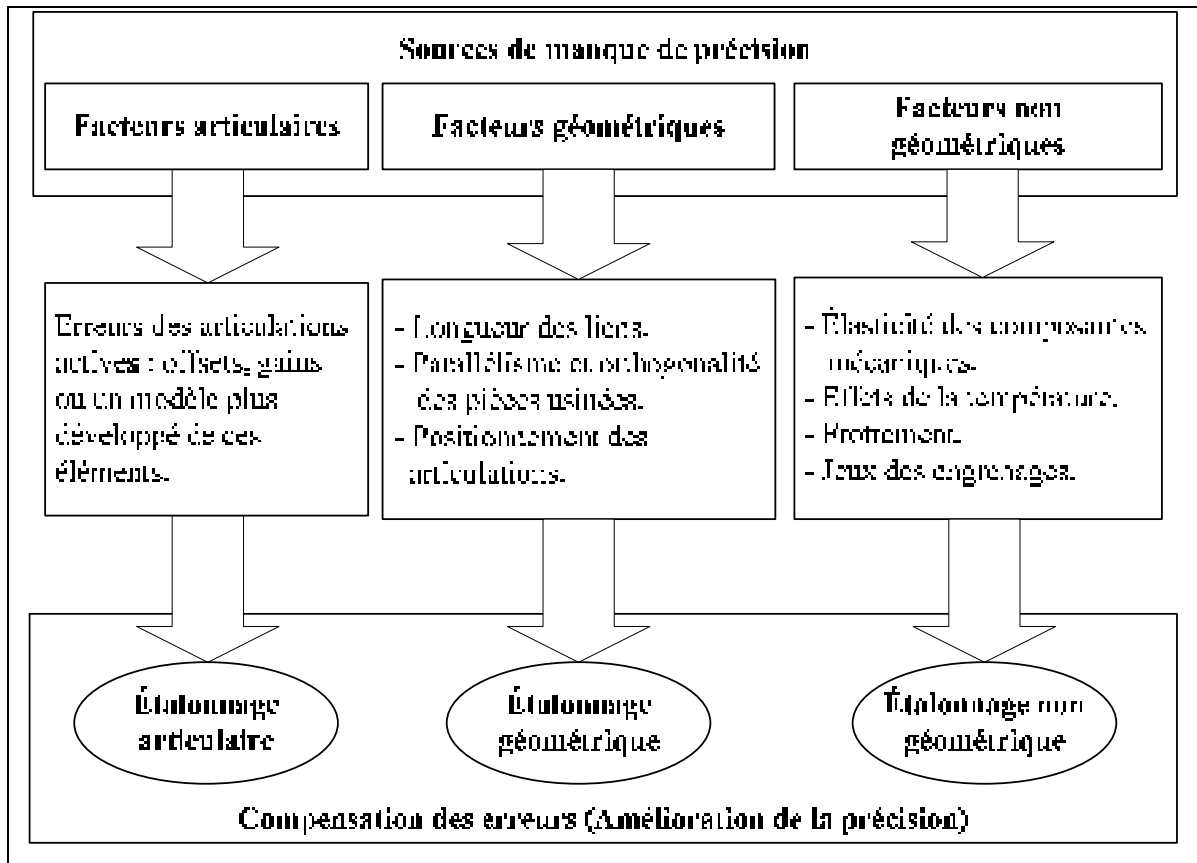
Sources de manque de précision

Facteurs articulaires

Facteurs géométriques

Facteurs non géométriques

Erreurs des articulations actives : offsets, gains ou un modèle plus développé de ces éléments.

- Longueur des liens.
- Parallélisme et orthogonalité des pièces usinées.
- Positionnement des articulations.

- Élasticité des composantes mécaniques.
- Effets de la température.
- Frottement.
- Jeux des engrenages.

Étalonnage articulaire

Étalonnage géométrique

Étalonnage non géométrique

Compensation des erreurs (Amélioration de la précision)